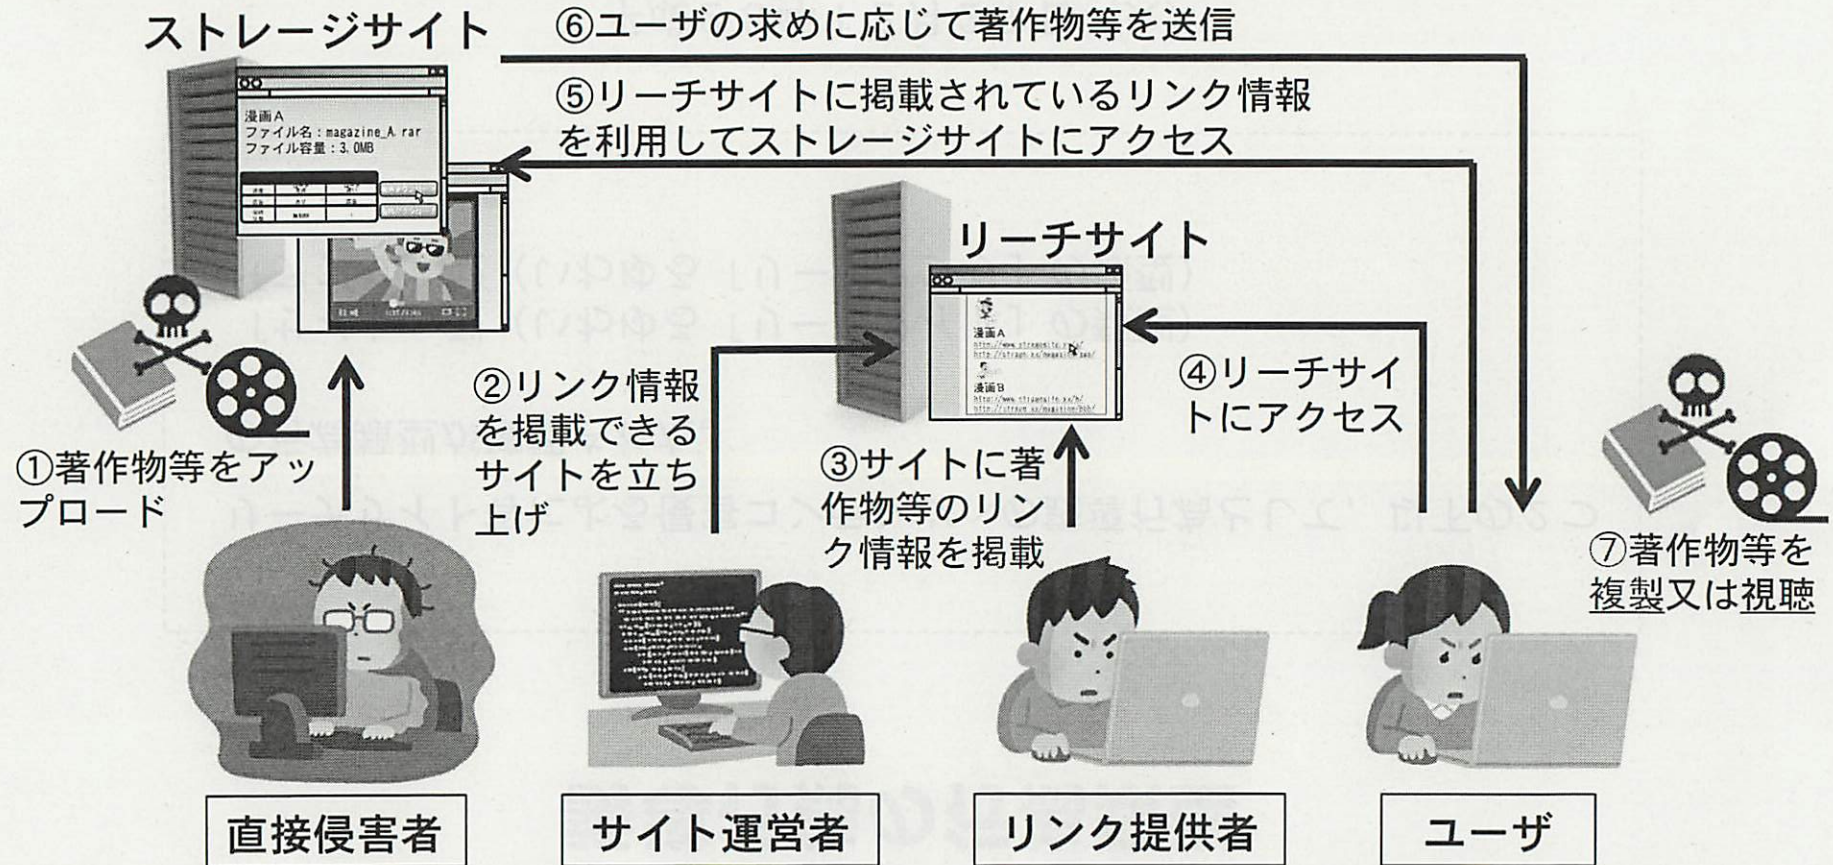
ストレージサイト

⑥ユーザの求めに応じて著作物等を送信

⑤リーチサイトに掲載されているリンク情報を利用してストレージサイトにアクセス

漫画A
ファイル名：magazine_A.rar
ファイル容量：3.0MB

リーチサイト

漫画A
http://www.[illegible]
http://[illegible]

漫画B
http://www.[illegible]
http://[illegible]

①著作物等をアップロード

②リンク情報を掲載できるサイトを立ち上げ

③サイトに著作物等のリンク情報を掲載

④リーチサイトにアクセス

⑦著作物等を複製又は視聴

直接侵害者

サイト運営者

リンク提供者

ユーザ